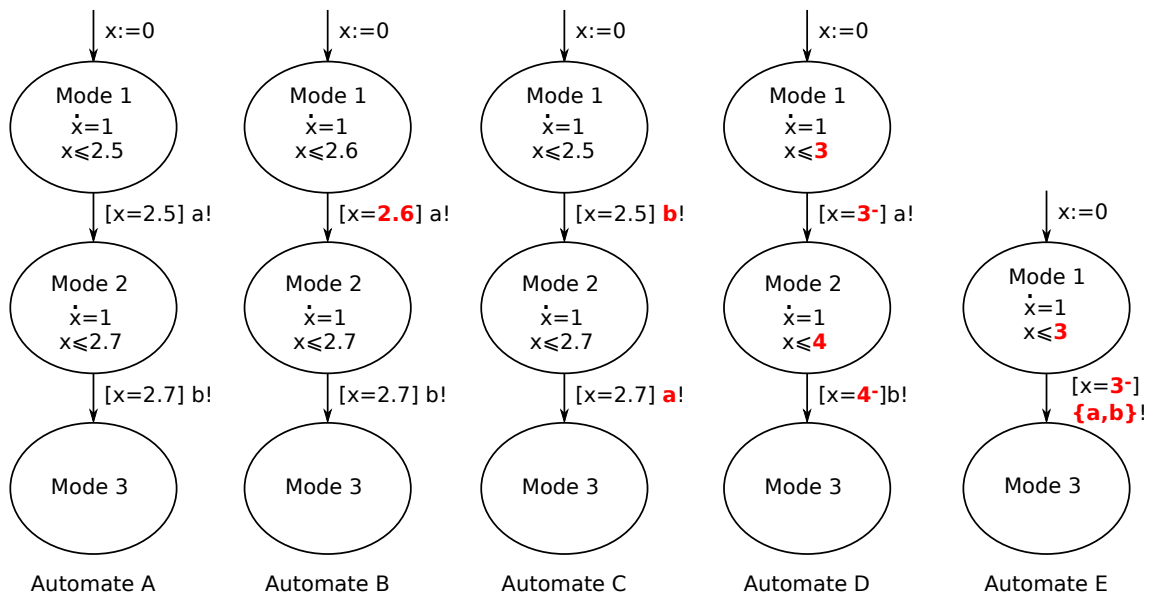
x:=0

Mode 1
$\dot{x}=1$
$x\leqslant 2.5$

[x=2.5] a!

Mode 2
$\dot{x}=1$
$x\leqslant 2.7$

[x=2.7] b!

Mode 3

Automate A

x:=0

Mode 1
$\dot{x}=1$
$x\leqslant 2.6$

[x=2.6] a!

Mode 2
$\dot{x}=1$
$x\leqslant 2.7$

[x=2.7] b!

Mode 3

Automate B

x:=0

Mode 1
$\dot{x}=1$
$x\leqslant 2.5$

[x=2.5] b!

Mode 2
$\dot{x}=1$
$x\leqslant 2.7$

[x=2.7] a!

Mode 3

Automate C

x:=0

Mode 1
$\dot{x}=1$
$x\leqslant 3$

[x=$3^-$] a!

Mode 2
$\dot{x}=1$
$x\leqslant 4$

[x=$4^-$]b!

Mode 3

Automate D

x:=0

Mode 1
$\dot{x}=1$
$x\leqslant 3$

[x=$3^-$] {a,b}!

Mode 3

Automate E